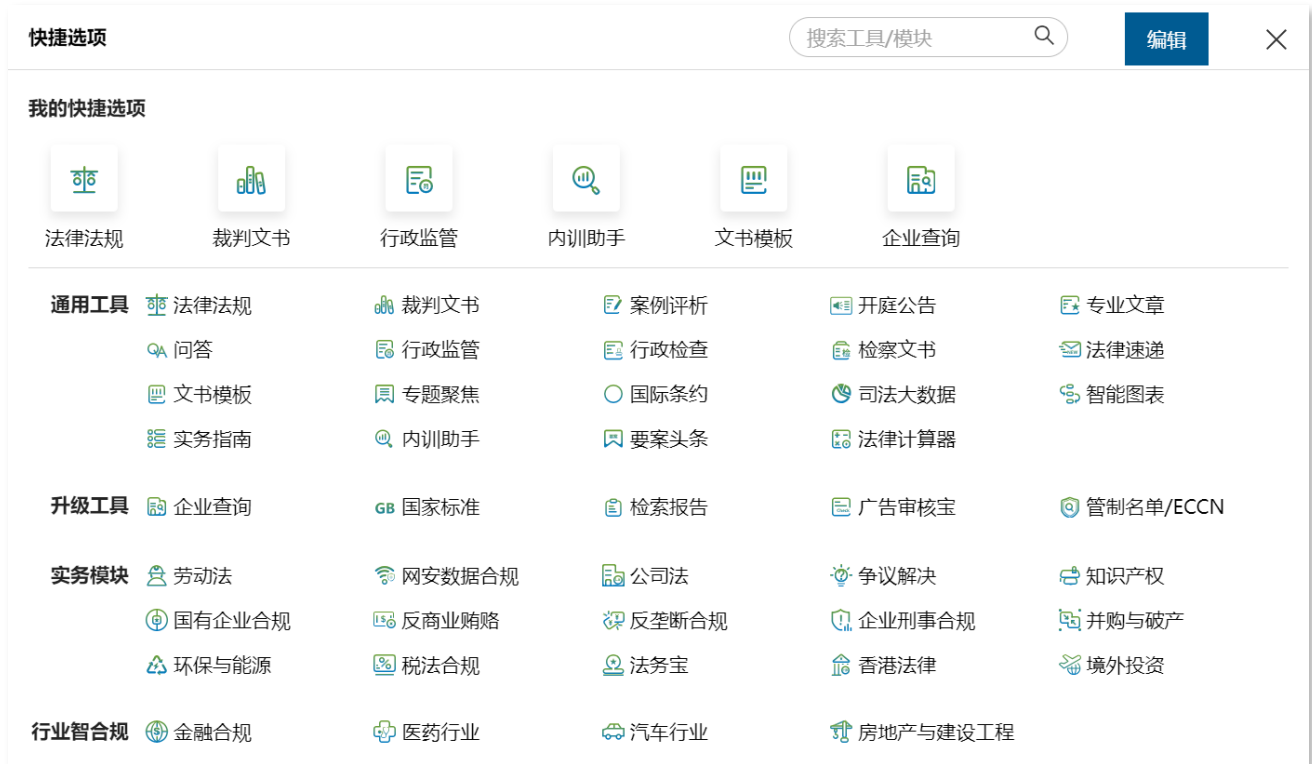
快捷选项

搜索工具/模块

编辑

我的快捷选项

法律法规 裁判文书 行政监管 内训助手 文书模板 企业查询

通用工具
法律法规 裁判文书 案例评析 开庭公告 专业文章
问答 行政监管 行政检查 检察文书 法律速递
文书模板 专题聚焦 国际条约 司法大数据 智能图表
实务指南 内训助手 要案头条 法律计算器

升级工具
企业查询 GB 国家标准 检索报告 广告审核宝 管制名单/ECCN

实务模块
劳动法 网安数据合规 公司法 争议解决 知识产权
国有企业合规 反商业贿赂 反垄断合规 企业刑事合规 并购与破产
环保与能源 税法合规 法务宝 香港法律 境外投资

行业智合规
金融合规 医药行业 汽车行业 房地产与建设工程